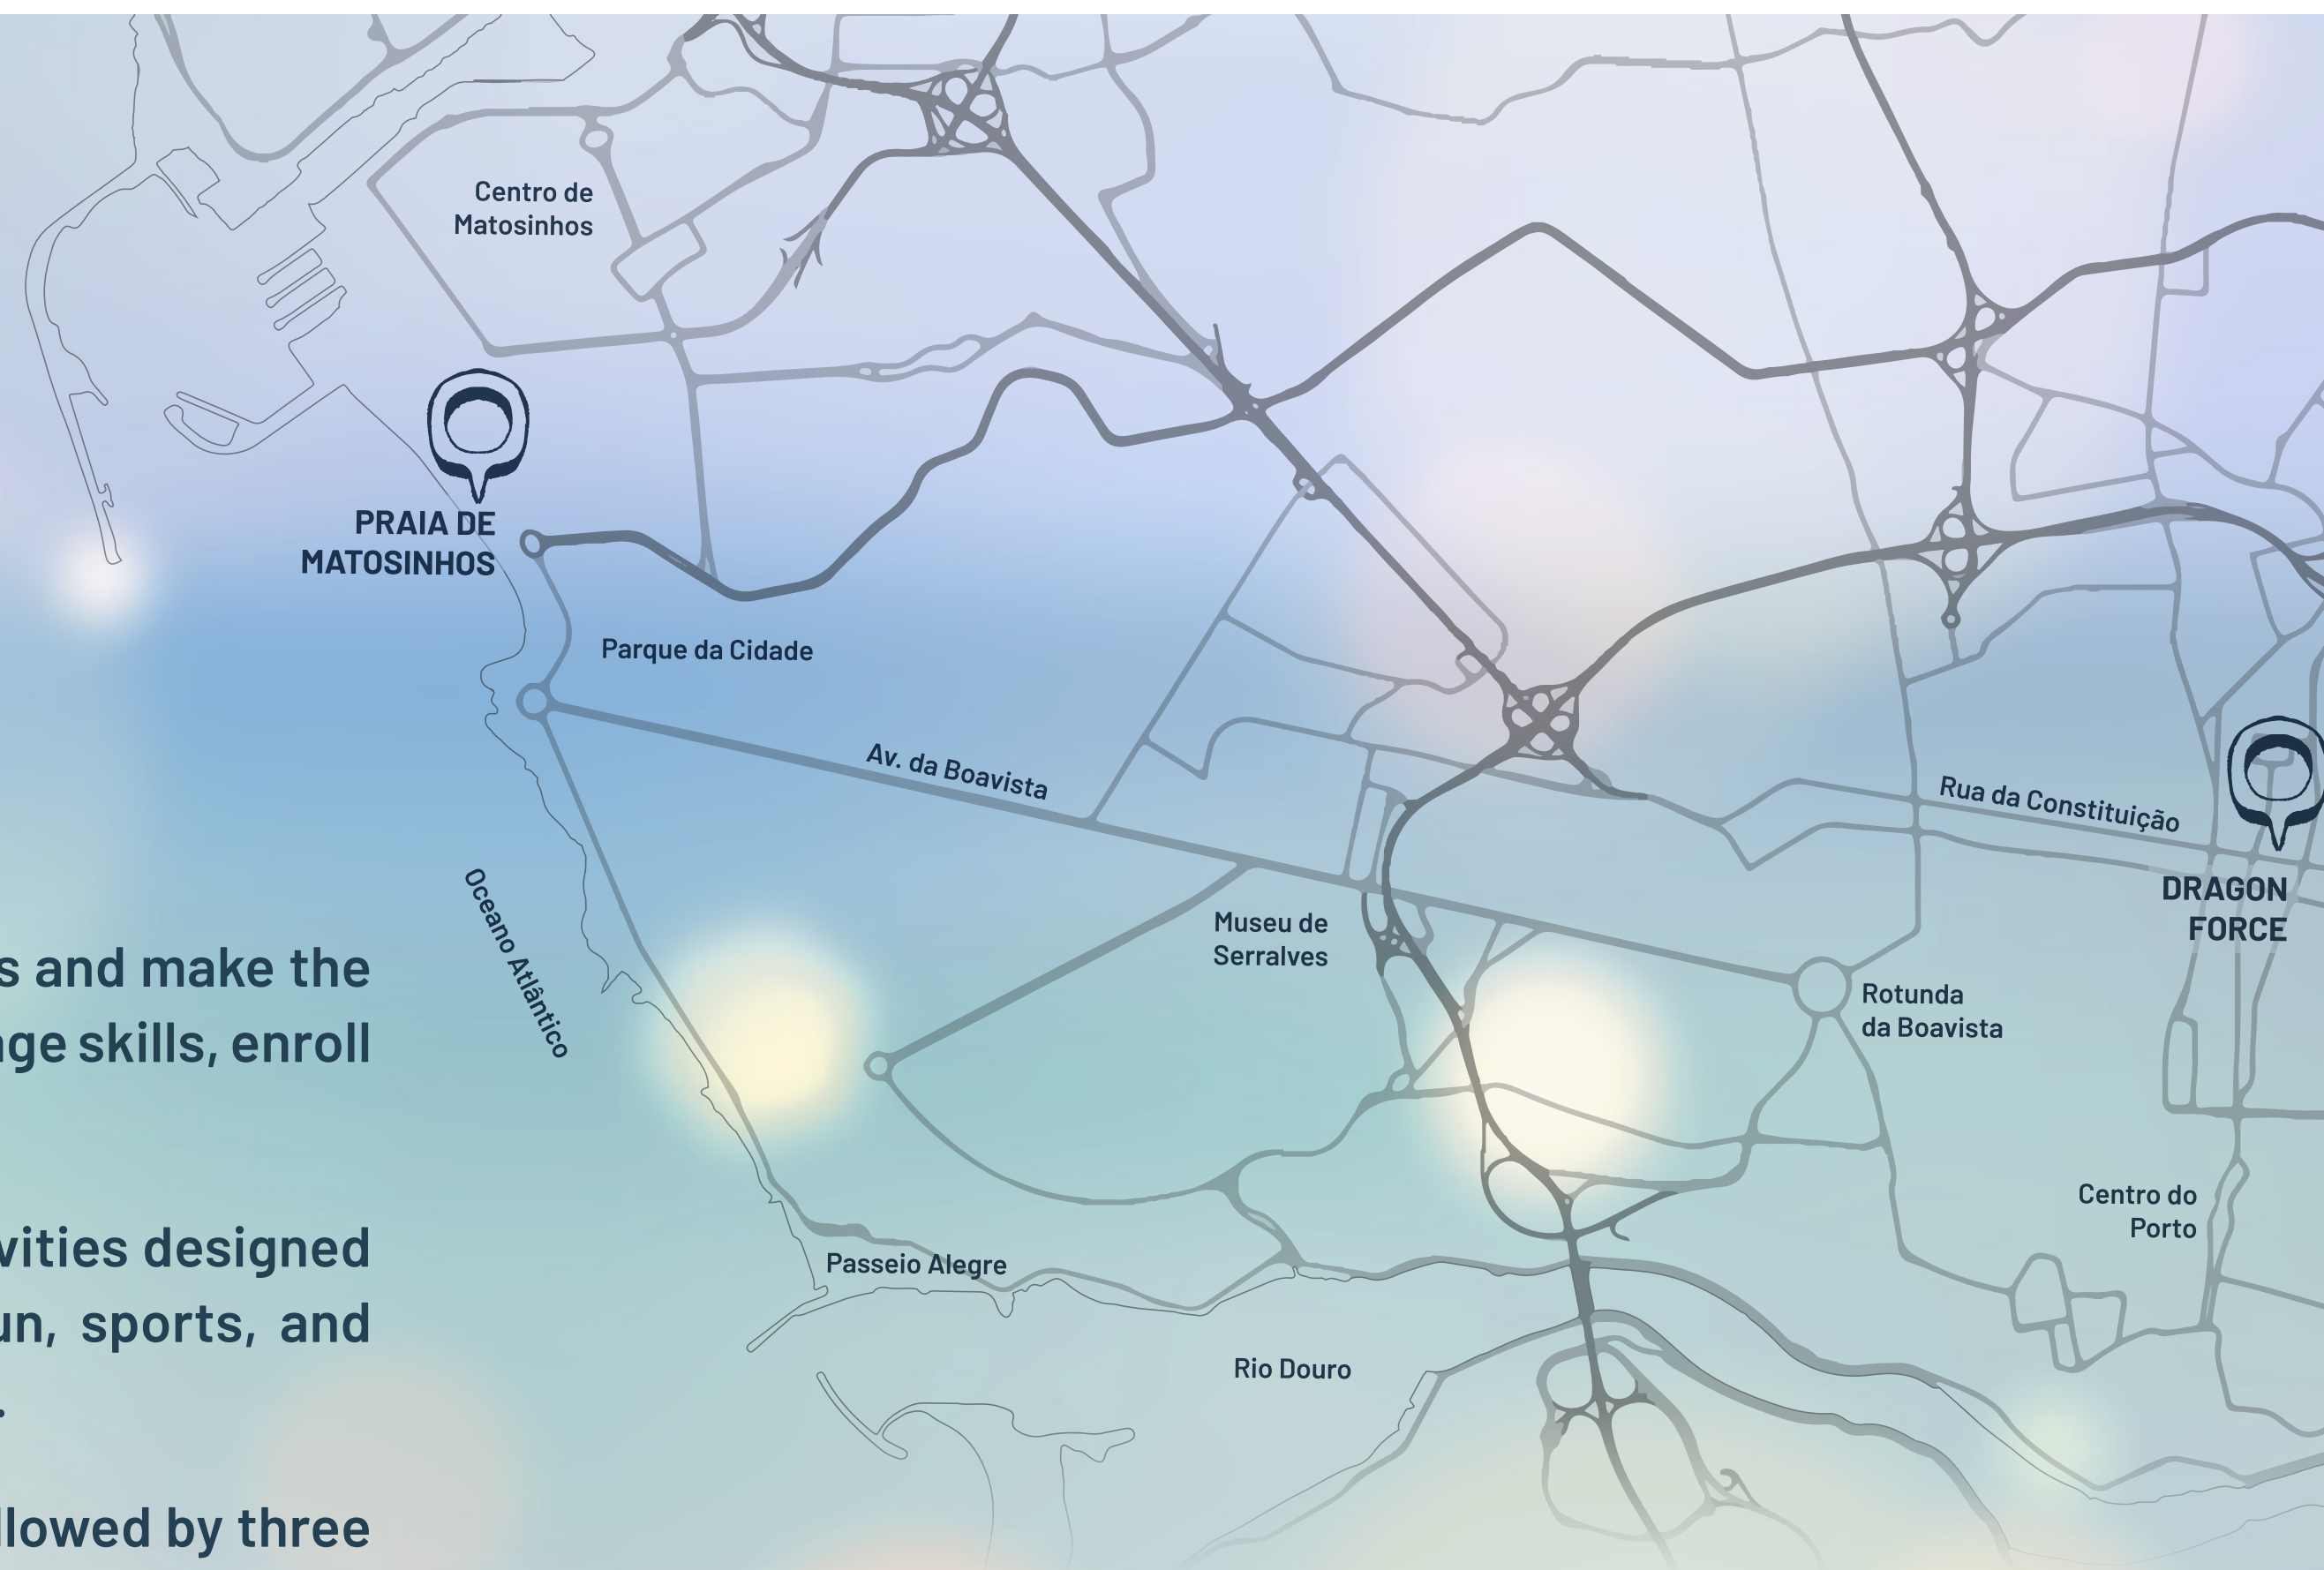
Centro de Matosinhos

PRAIA DE MATOSINHOS

Parque da Cidade

Av. da Boavista

Rua da Constituição

DRAGON FORCE

Oceano Atlântico

Museu de Serralves

Rotunda da Boavista

Centro do Porto

Passeio Alegre

Rio Douro

s and make the
ge skills, enroll

vities designed
un, sports, and
.

llowed by three